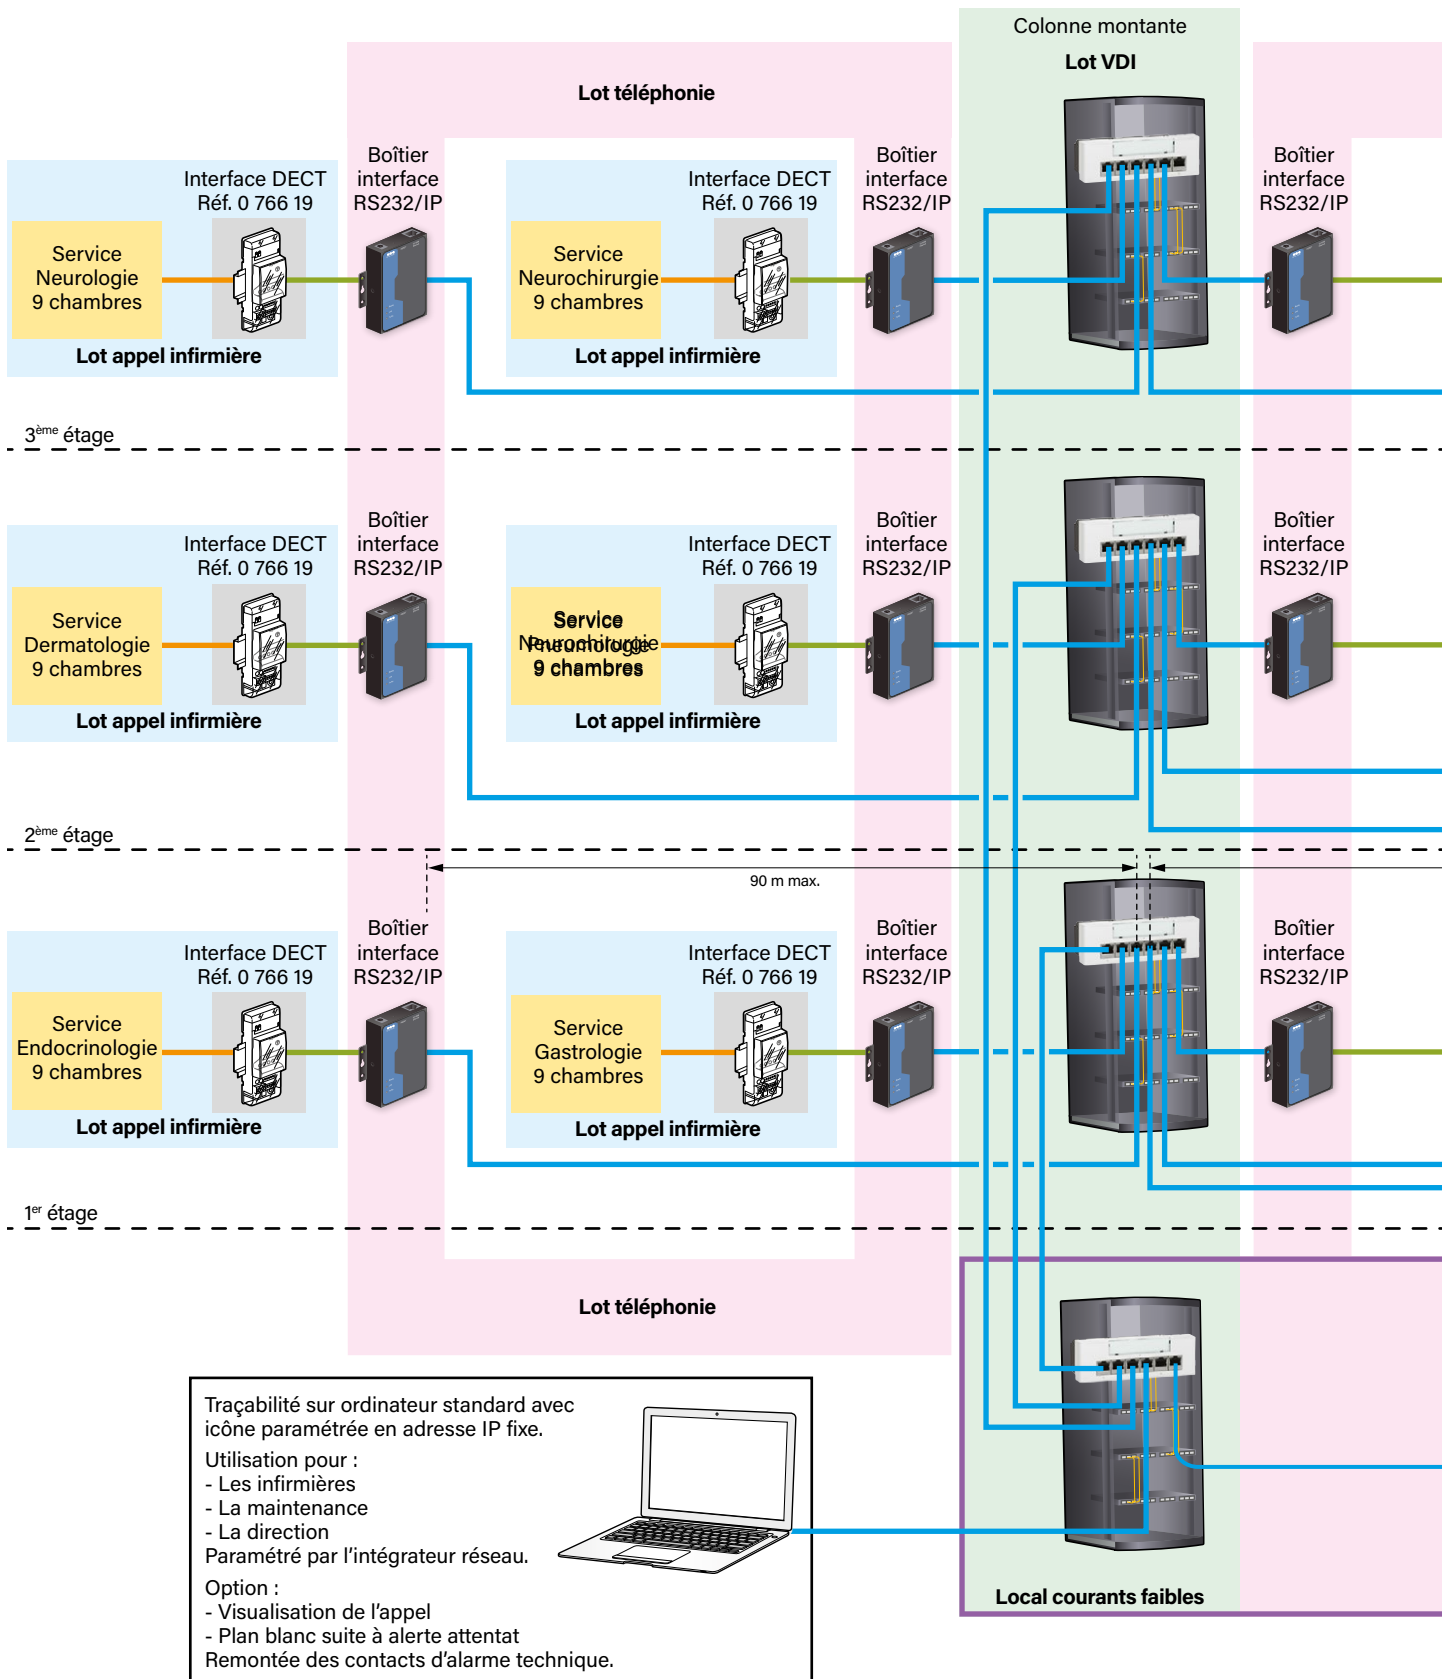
Colonne montante

Lot VDI

Lot téléphonie

Boîtier interface RS232/IP

Interface DECT Réf. 0 766 19

Service Neurologie 9 chambres

Lot appel infirmière

Boîtier interface RS232/IP

Interface DECT Réf. 0 766 19

Service Neurochirurgie 9 chambres

Lot appel infirmière

Boîtier interface RS232/IP

3ème étage

Boîtier interface RS232/IP

Interface DECT Réf. 0 766 19

Service Dermatologie 9 chambres

Lot appel infirmière

Boîtier interface RS232/IP

Interface DECT Réf. 0 766 19

Service Neurochirurgie Pneumologie 9 chambres

Lot appel infirmière

Boîtier interface RS232/IP

2ème étage

90 m max.

Boîtier interface RS232/IP

Interface DECT Réf. 0 766 19

Service Endocrinologie 9 chambres

Lot appel infirmière

Boîtier interface RS232/IP

Interface DECT Réf. 0 766 19

Service Gastrologie 9 chambres

Lot appel infirmière

Boîtier interface RS232/IP

1er étage

Lot téléphonie

Traçabilité sur ordinateur standard avec icône paramétrée en adresse IP fixe.
Utilisation pour :
- Les infirmières
- La maintenance
- La direction
Paramétré par l’intégrateur réseau.
Option :
- Visualisation de l’appel
- Plan blanc suite à alerte attentat
Remontée des contacts d’alarme technique.

Local courants faibles